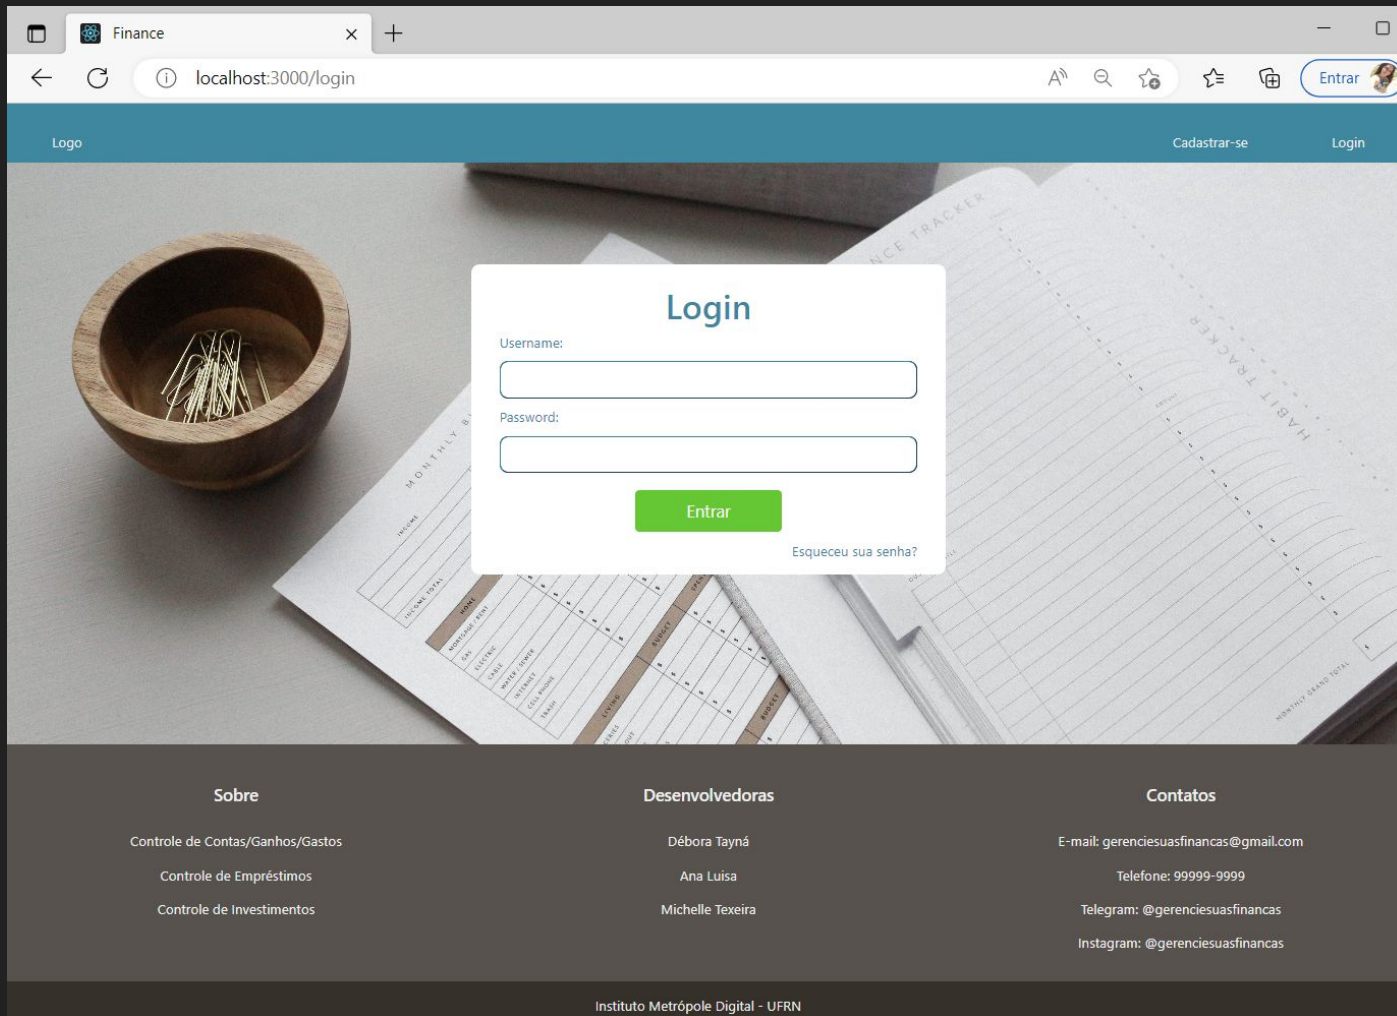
Finance

localhost:3000/login

Entrar

Logo

Cadastrar-se

Login

Login

Username:

Password:

Entrar

Esqueceu sua senha?

Sobre

Controle de Contas/Ganhos/Gastos

Controle de Empréstimos

Controle de Investimentos

Desenvolvedoras

Débora Tayná

Ana Luisa

Michelle Texeira

Contatos

E-mail: gerenciesuasfinancas@gmail.com

Telefone: 99999-9999

Telegram: @gerenciesuasfinancas

Instagram: @gerenciesuasfinancas

Instituto Metrópole Digital - UFRN